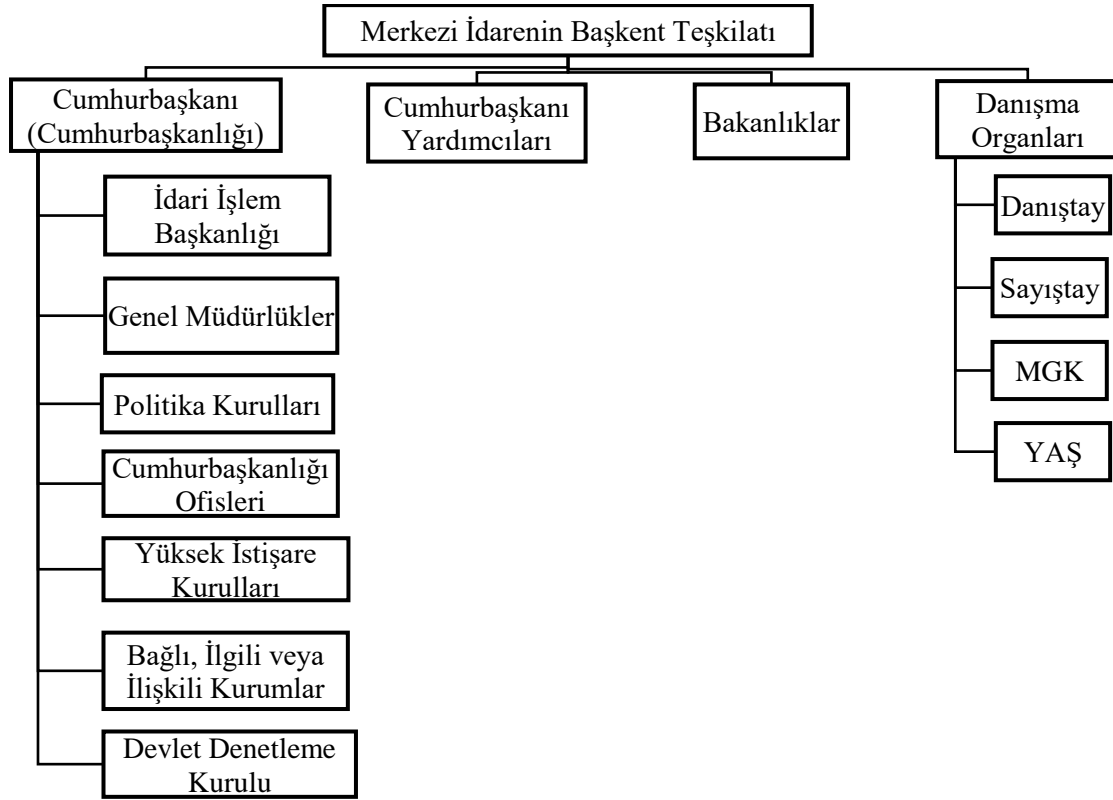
Merkezi İdarenin Başkent Teşkilatı

Cumhurbaşkanı (Cumhurbaşkanlığı)

Cumhurbaşkanı Yardımcıları

Bakanlıklar

Danışma Organları

İdari İşlem Başkanlığı

Genel Müdürlükler

Politika Kurulları

Cumhurbaşkanlığı Ofisleri

Yüksek İstişare Kurulları

Bağlı, İlgili veya İlişkili Kurumlar

Devlet Denetleme Kurulu

Danıştay

Sayıştay

MGK

YAŞ